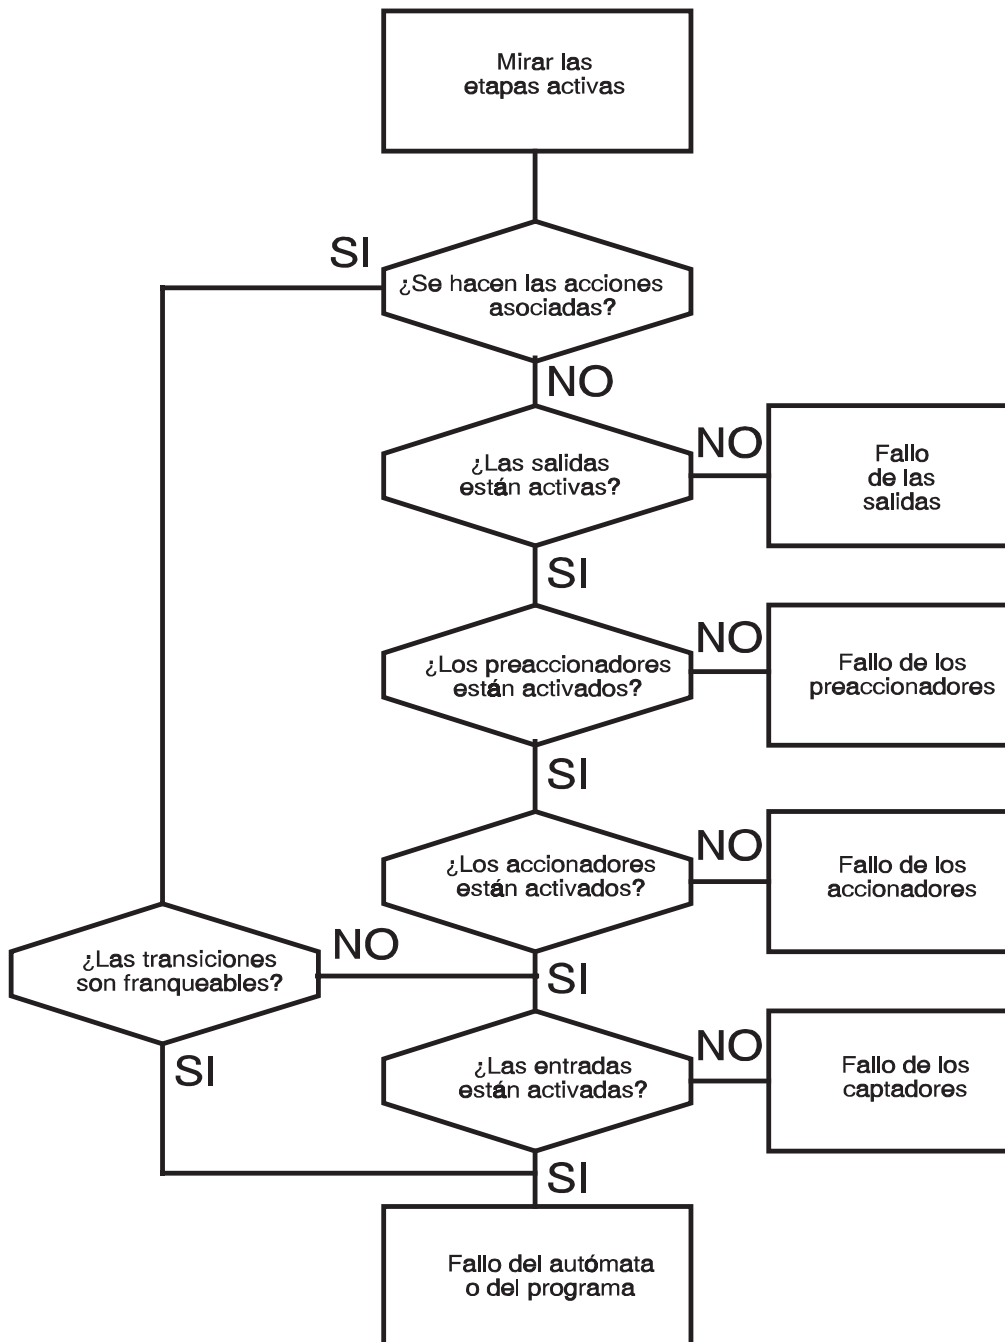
Mirar las etapas activas

SI

¿Se hacen las acciones asociadas?

NO

¿Las salidas están activas?

NO

Fallo de las salidas

SI

¿Los preaccionadores están activados?

NO

Fallo de los preaccionadores

SI

¿Los accionadores están activados?

NO

Fallo de los accionadores

¿Las transiciones son franqueables?

NO

SI

¿Las entradas están activadas?

NO

Fallo de los captadores

SI

SI

Fallo del autómata o del programa